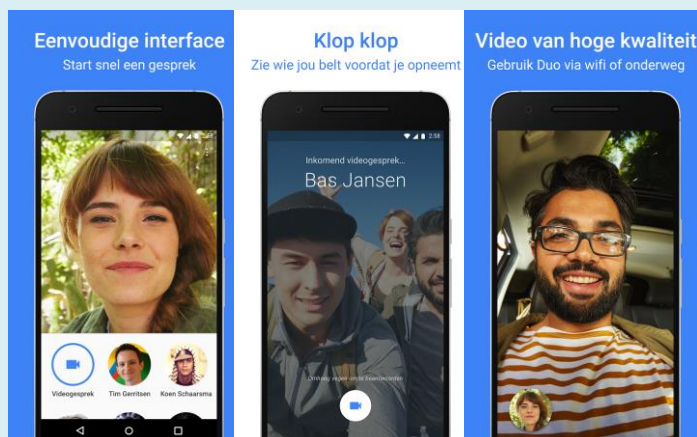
Eenvoudige interface
Start snel een gesprek

Videogesprek
Tim Gerritsen
Koen Schaarsma

Klop klop
Zie wie jou belt voordat je opneemt

2:58
Inkomend videogesprek...
Bas Jansen
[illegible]

Video van hoge kwaliteit
Gebruik Duo via wifi of onderweg